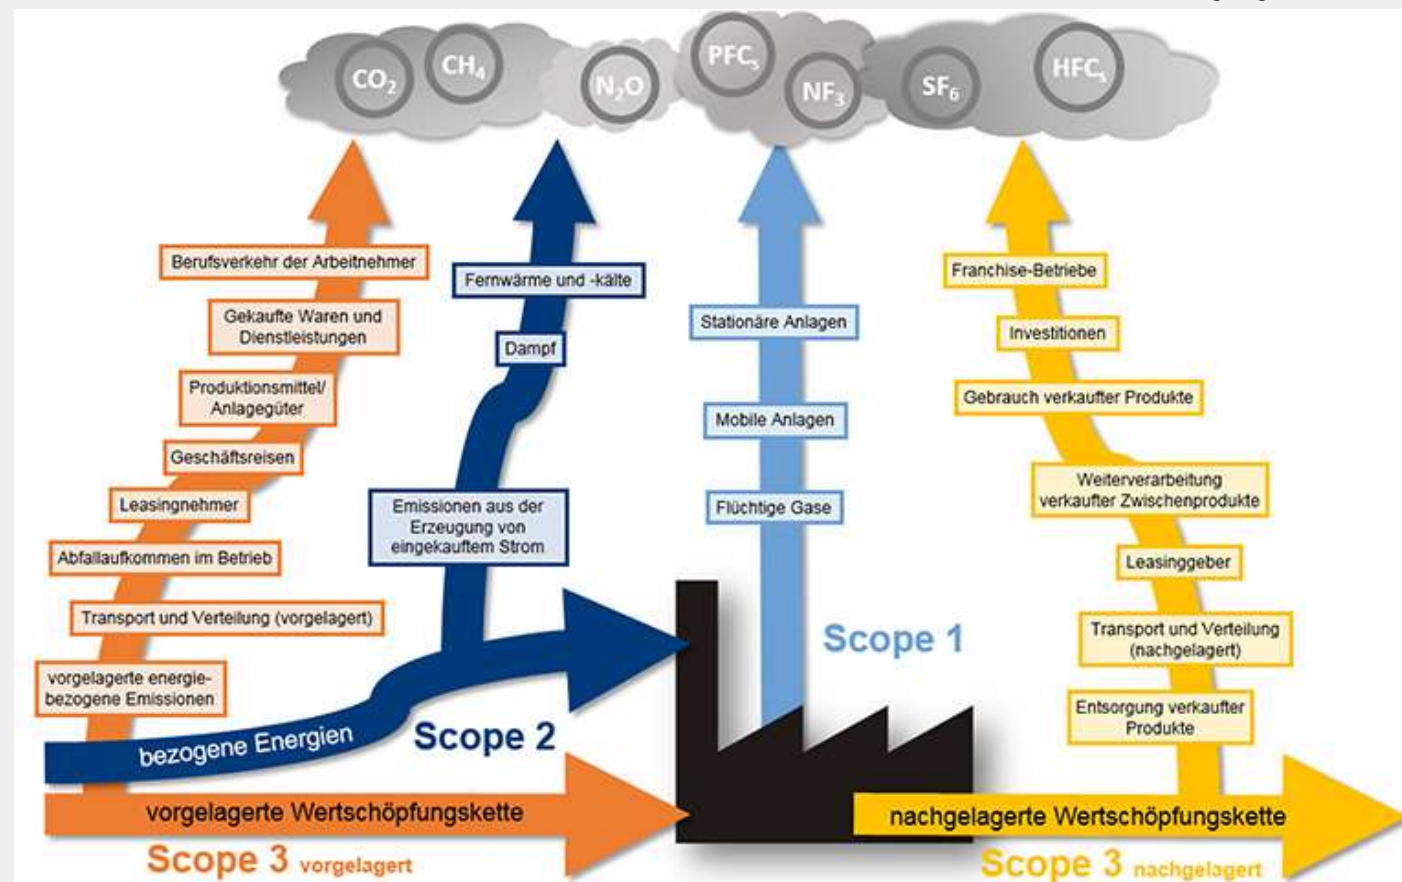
$CO_2$ $CH_4$ $N_2O$ $PFC_s$ $NF_3$ $SF_6$ $HFC_s$

Berufsverkehr der Arbeitnehmer

Gekaufte Waren und Dienstleistungen

Produktionsmittel/ Anlagegüter

Geschäftsreisen

Leasingnehmer

Abfallaufkommen im Betrieb

Transport und Verteilung (vorgelagert)

vorgelagerte energiebezogene Emissionen

Fernwärme und -kälte

Dampf

Emissionen aus der Erzeugung von eingekauftem Strom

bezogene Energien

Scope 2

Stationäre Anlagen

Mobile Anlagen

Flüchtige Gase

Scope 1

Franchise-Betriebe

Investitionen

Gebrauch verkaufter Produkte

Weiterverarbeitung verkaufter Zwischenprodukte

Leasinggeber

Transport und Verteilung (nachgelagert)

Entsorgung verkaufter Produkte

vorgelagerte Wertschöpfungskette

Scope 3 vorgelagert

nachgelagerte Wertschöpfungskette

Scope 3 nachgelagert